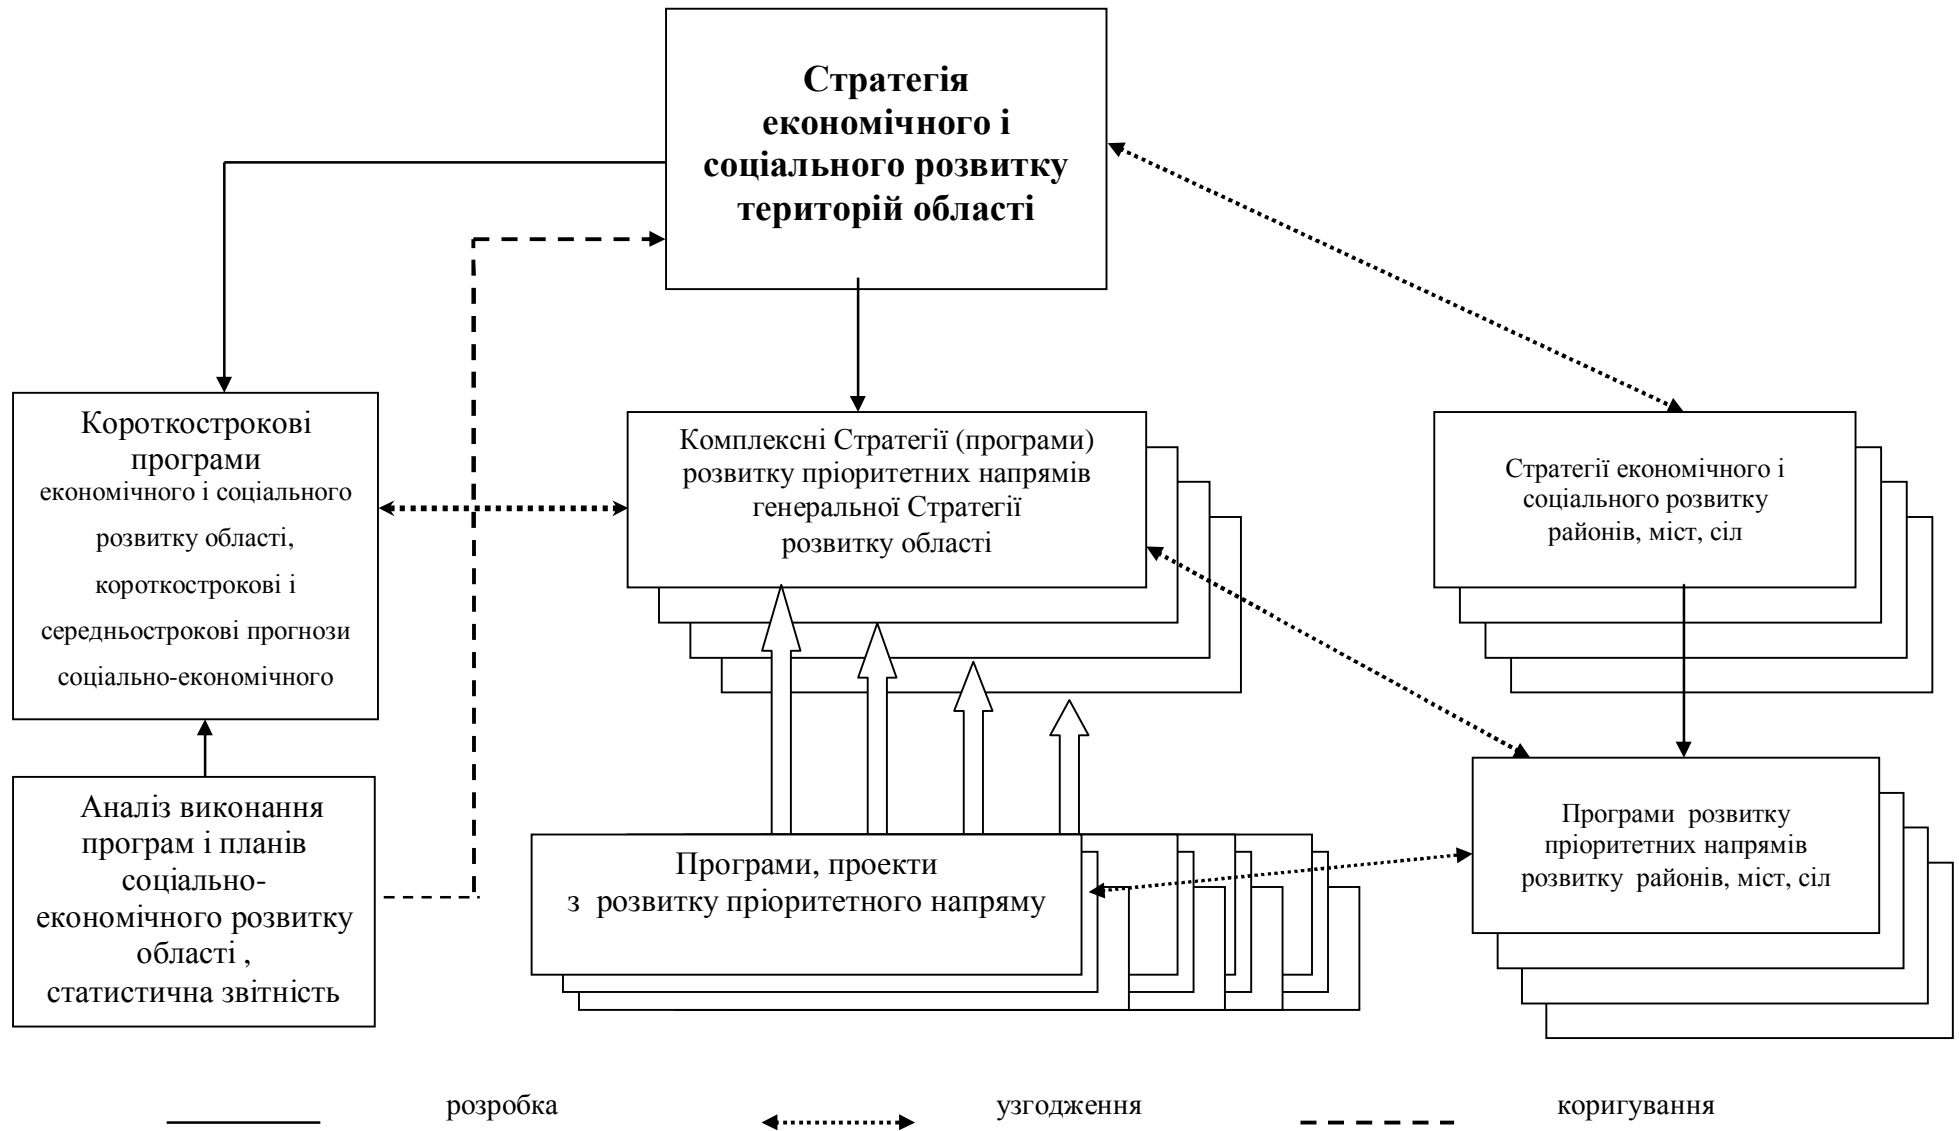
**Стратегія економічного і соціального розвитку територій області**

Короткострокові програми економічного і соціального розвитку області, короткострокові і середньострокові прогнози соціально-економічного

Комплексні Стратегії (програми) розвитку пріоритетних напрямів генеральної Стратегії розвитку області

Стратегії економічного і соціального розвитку районів, міст, сіл

Аналіз виконання програм і планів соціально-економічного розвитку області , статистична звітність

Програми, проекти з розвитку пріоритетного напряму

Програми розвитку пріоритетних напрямів розвитку районів, міст, сіл

розробка

узгодження

коригування